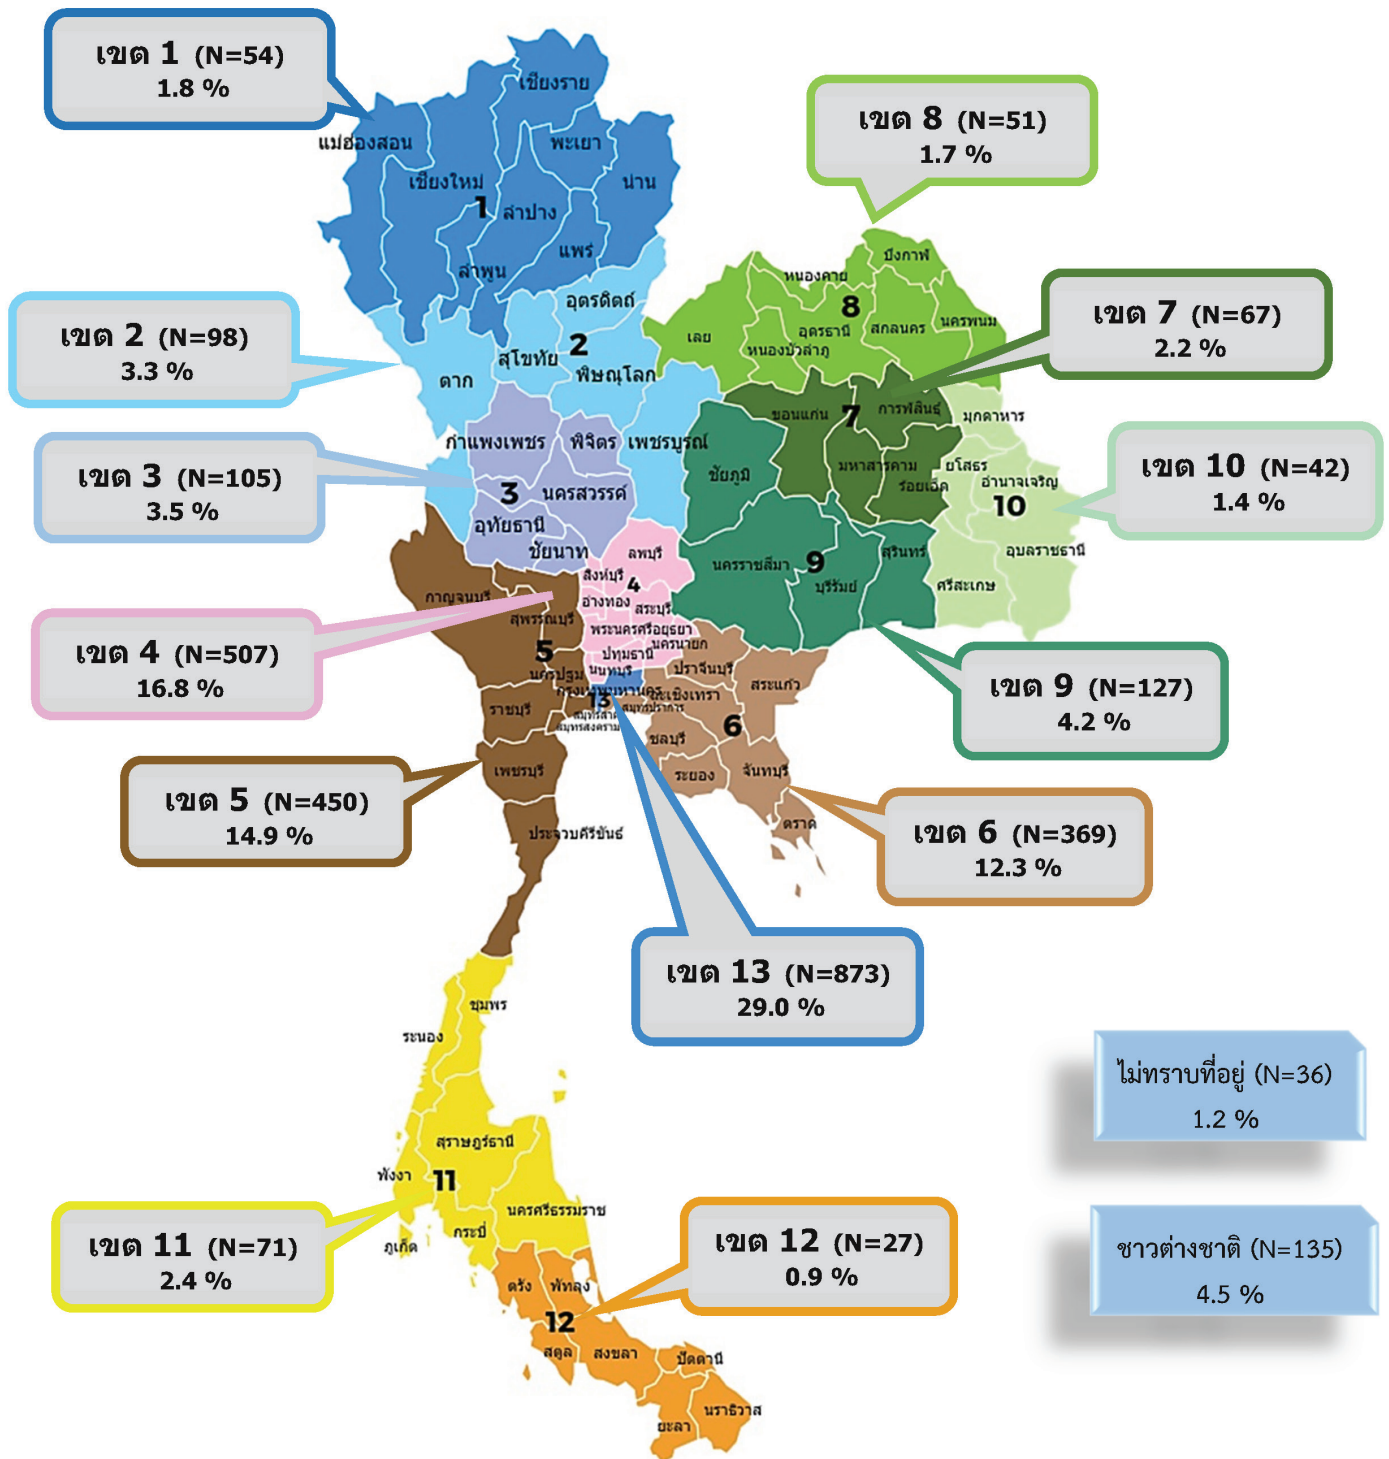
เขต 1 (N=54)
1.8 %

เชียงราย
แม่ฮ่องสอน
พะเยา
เชียงใหม่
น่าน
1
ลำปาง
แพร่
ลำพูน

เขต 8 (N=51)
1.7 %

บึงกาฬ
หนองคาย
8
อุดรธานี
สกลนคร
นครพนม
เลย
หนองบัวลำภู

เขต 7 (N=67)
2.2 %

เขต 2 (N=98)
3.3 %

อุตรดิตถ์
2
สุโขทัย
พิษณุโลก
ตาก

ขอนแก่น
7
กาฬสินธุ์
มุกดาหาร
มหาสารคาม
ยโสธร
ร้อยเอ็ด
อำนาจเจริญ
10

เขต 10 (N=42)
1.4 %

เขต 3 (N=105)
3.5 %

กำแพงเพชร
พิจิตร
เพชรบูรณ์
ชัยภูมิ
3
นครสวรรค์
อุทัยธานี
ชัยนาท
ลพบุรี
สิงห์บุรี
4
อ่างทอง
สระบุรี
นครราชสีมา
9
บุรีรัมย์
สุรินทร์
ศรีสะเกษ
อุบลราชธานี

กาญจนบุรี
สุพรรณบุรี
พระนครศรีอยุธยา
นครนายก
ปทุมธานี
นนทบุรี
5
นครปฐม
กรุงเทพมหานคร
13
ปราจีนบุรี
สระแก้ว
ฉะเชิงเทรา
ราชบุรี
สมุทรสาคร
สมุทรปราการ
สมุทรสงคราม
6
ชลบุรี
ระยอง
จันทบุรี
เพชรบุรี
ตราด
ประจวบคีรีขันธ์

เขต 4 (N=507)
16.8 %

เขต 9 (N=127)
4.2 %

เขต 5 (N=450)
14.9 %

เขต 6 (N=369)
12.3 %

เขต 13 (N=873)
29.0 %

ชุมพร
ระนอง
สุราษฎร์ธานี
พังงา
11
นครศรีธรรมราช
กระบี่
ภูเก็ต
ตรัง
พัทลุง
12
สตูล
สงขลา
ปัตตานี
นราธิวาส
ยะลา

ไม่ทราบที่อยู่ (N=36)
1.2 %

ชาวต่างชาติ (N=135)
4.5 %

เขต 11 (N=71)
2.4 %

เขต 12 (N=27)
0.9 %